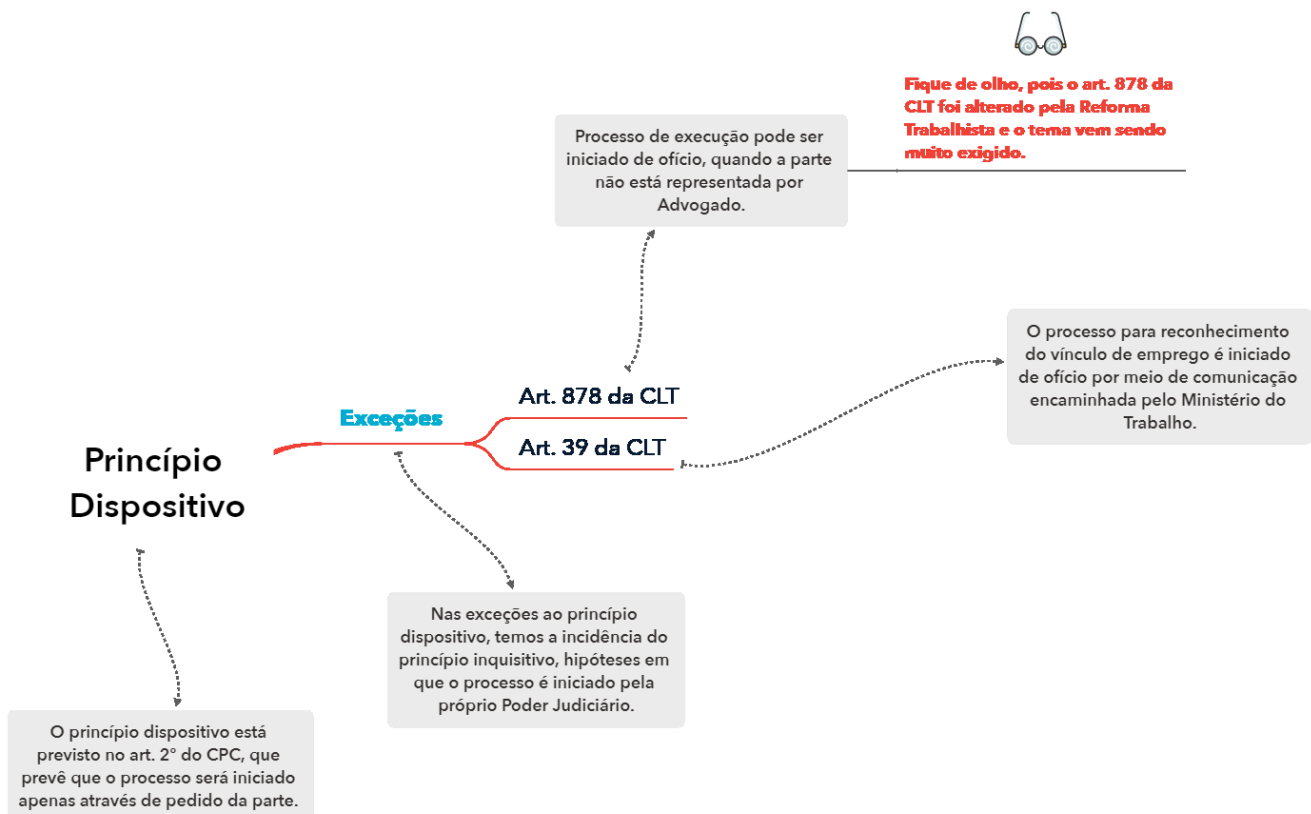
Fique de olho, pois o art. 878 da CLT foi alterado pela Reforma Trabalhista e o tema vem sendo muito exigido.

Processo de execução pode ser iniciado de ofício, quando a parte não está representada por Advogado.

O processo para reconhecimento do vínculo de emprego é iniciado de ofício por meio de comunicação encaminhada pelo Ministério do Trabalho.

Princípio Dispositivo

Exceções

Art. 878 da CLT

Art. 39 da CLT

Nas exceções ao princípio dispositivo, temos a incidência do princípio inquisitivo, hipóteses em que o processo é iniciado pela próprio Poder Judiciário.

O princípio dispositivo está previsto no art. 2° do CPC, que prevê que o processo será iniciado apenas através de pedido da parte.